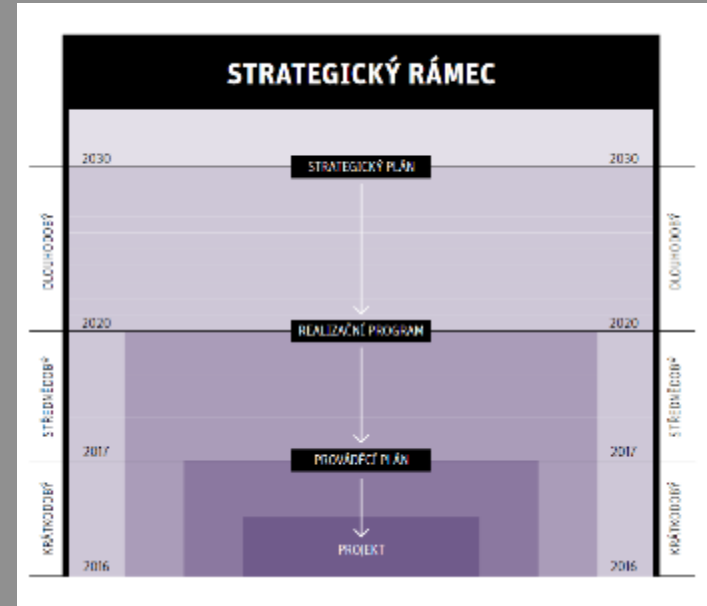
STRATEGICKÝ RÁMEC

DLOUHODOBÝ

2030

STRATEGICKÝ PLÁN

2030

DLOUHODOBÝ

2020

REALIZAČNÍ PROGRAM

2020

STŘEDNĚDOBÝ

STŘEDNĚDOBÝ

2017

PROVÁDĚCÍ PLÁN

2017

KRÁTKODOBÝ

KRÁTKODOBÝ

PROJEKT

2016

2016